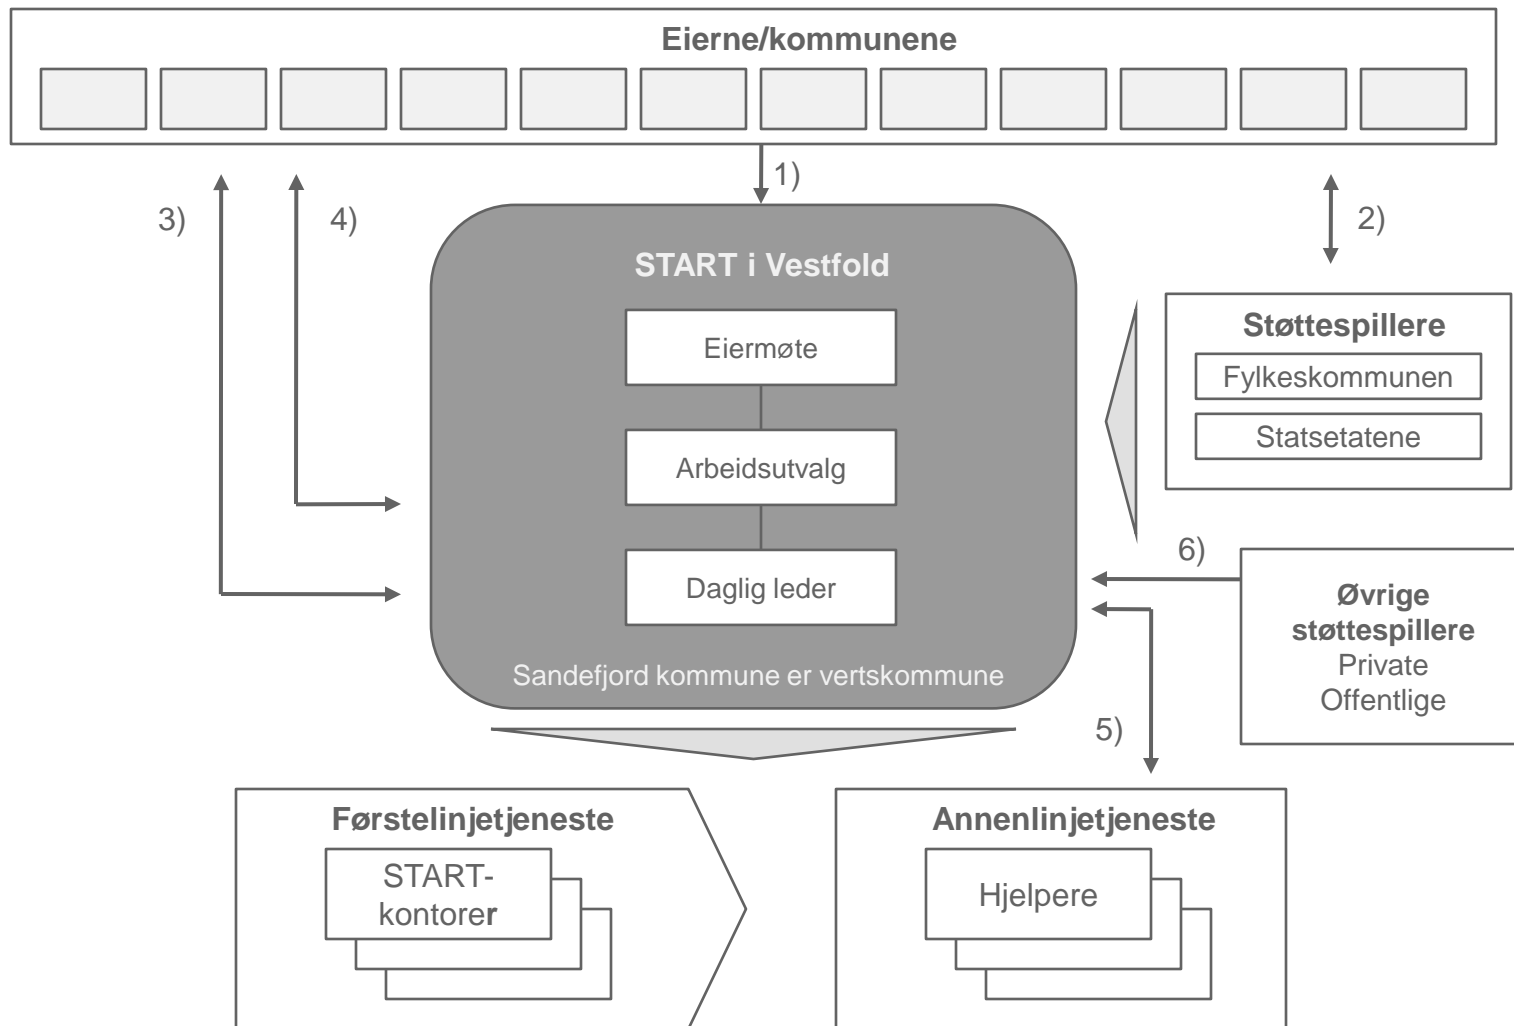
Eierne/kommunene

1)

3)

4)

2)

START i Vestfold

Eiermøte

Arbeidsutvalg

Daglig leder

Sandefjord kommune er vertskommune

Støttespillere

Fylkeskommunen

Statsetatene

6)

Øvrige støttespillere
Private
Offentlige

5)

Førstelinjetjeneste

START-kontorer

Annenlinjetjeneste

Hjelpere